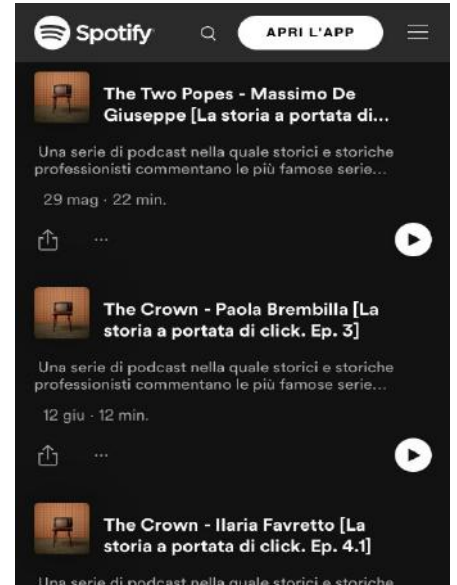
Spotify

APRI L'APP

The Two Popes - Massimo De Giuseppe [La storia a portata di...

Una serie di podcast nella quale storici e storiche professionisti commentano le più famose serie...

29 mag · 22 min.

...

The Crown - Paola Brembilla [La storia a portata di click. Ep. 3]

Una serie di podcast nella quale storici e storiche professionisti commentano le più famose serie...

12 giu · 12 min.

...

The Crown - Ilaria Favretto [La storia a portata di click. Ep. 4.1]

Una serie di podcast nella quale storici e storiche